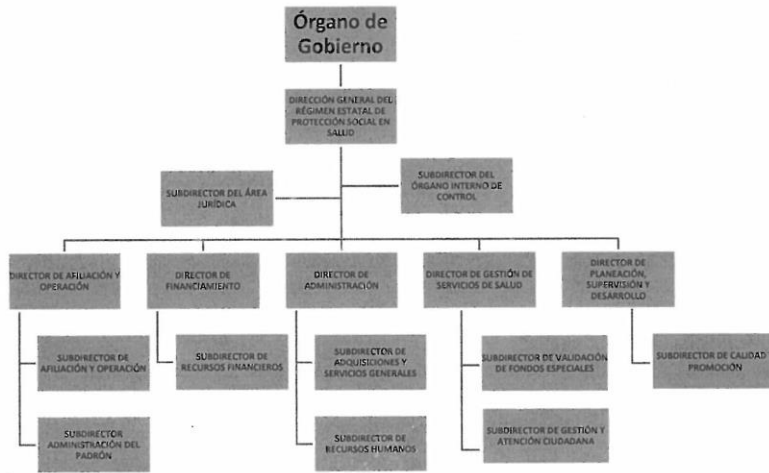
Órgano de Gobierno

DIRECCIÓN GENERAL DEL RÉGIMEN ESTATAL DE PROTECCIÓN SOCIAL EN SALUD

SUBDIRECTOR DEL ÁREA JURÍDICA

SUBDIRECTOR DEL ÓRGANO INTERNO DE CONTROL

DIRECTOR DE AFILIACIÓN Y OPERACIÓN

DIRECTOR DE FINANCIAMIENTO

DIRECTOR DE ADMINISTRACIÓN

DIRECTOR DE GESTIÓN DE SERVICIOS DE SALUD

DIRECTOR DE PLANEACIÓN, SUPERVISIÓN Y DESARROLLO

SUBDIRECTOR DE AFILIACIÓN Y OPERACIÓN

SUBDIRECTOR ADMINISTRACIÓN DEL PADRÓN

SUBDIRECTOR DE RECURSOS FINANCIEROS

SUBDIRECTOR DE ADQUISICIONES Y SERVICIOS GENERALES

SUBDIRECTOR DE RECURSOS HUMANOS

SUBDIRECTOR DE VALIDACIÓN DE FONDOS ESPECIALES

SUBDIRECTOR DE GESTIÓN Y ATENCIÓN CIUDADANA

SUBDIRECTOR DE CALIDAD PROMOCIÓN